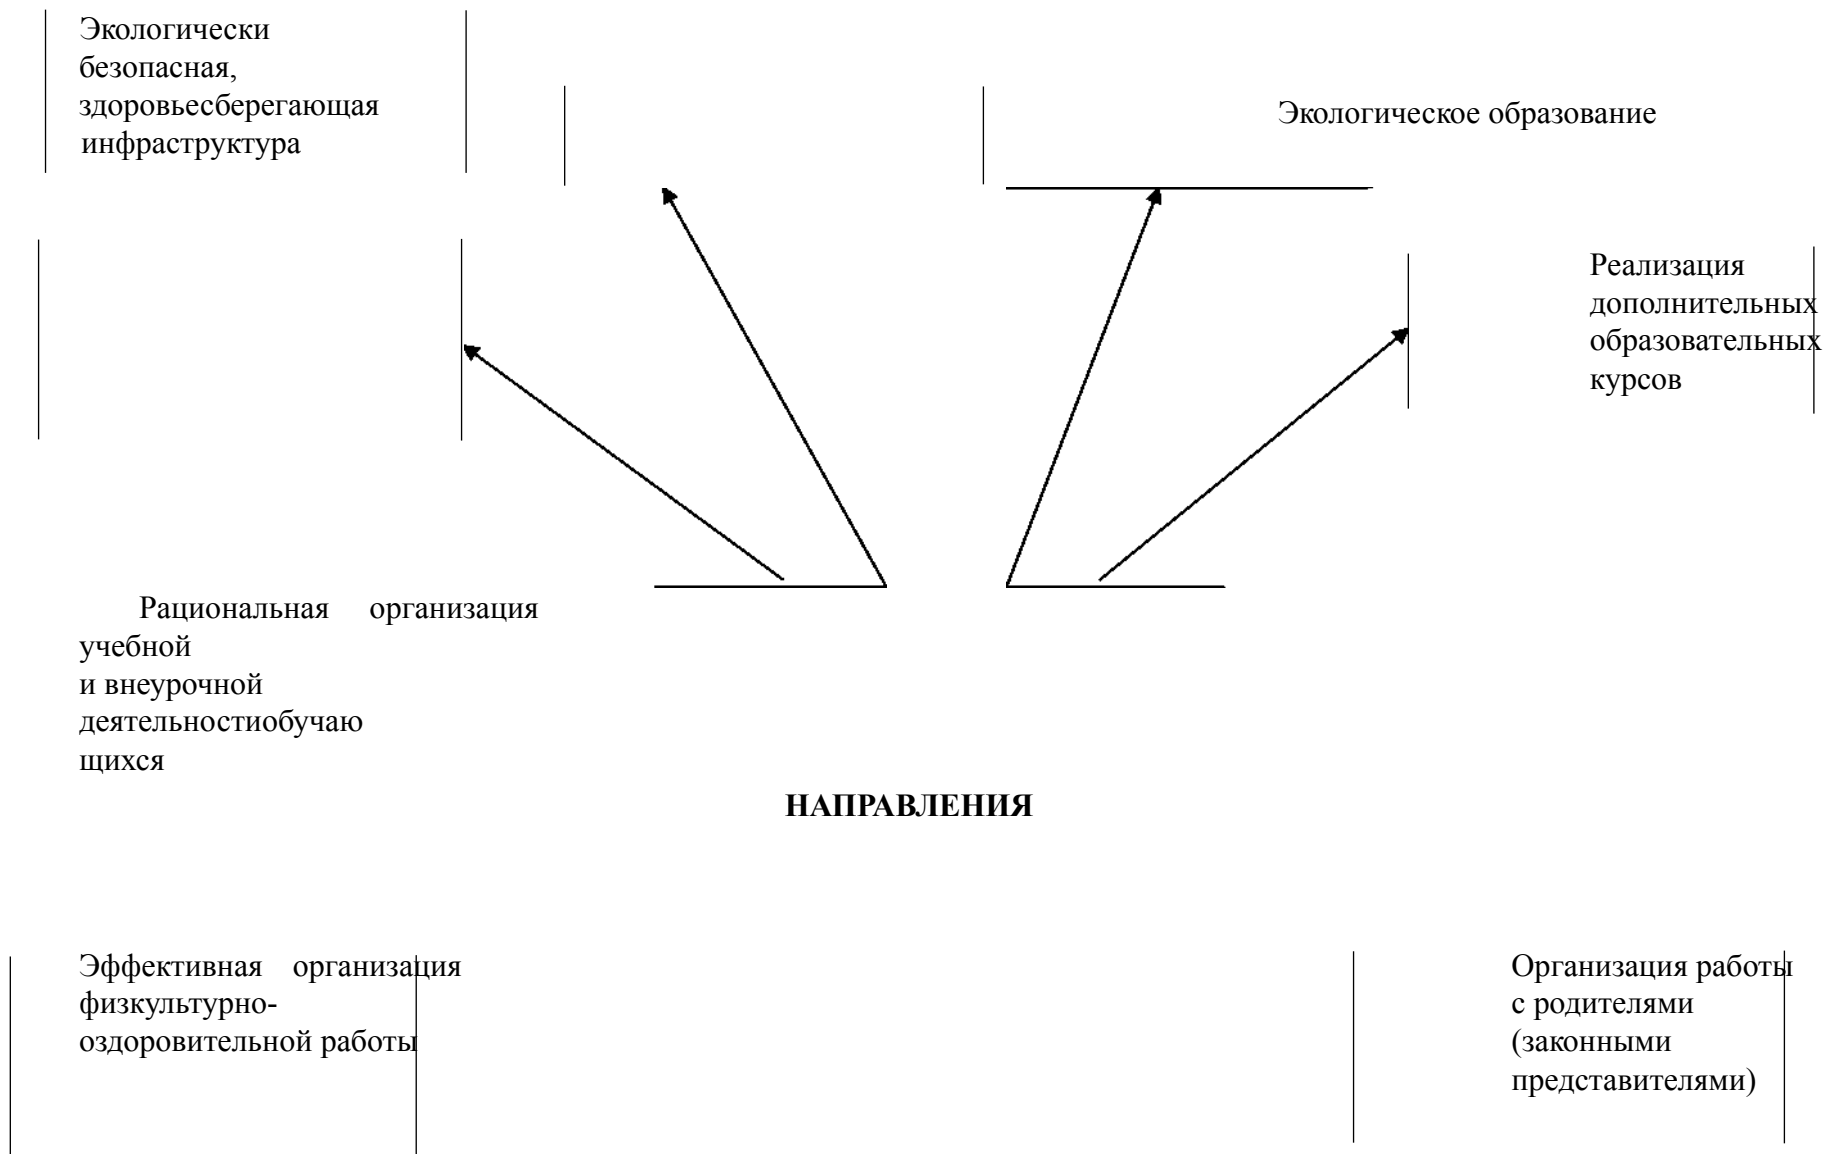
Экологически безопасная, здоровьесберегающая инфраструктура

Экологическое образование

Реализация дополнительных образовательных курсов

Рациональная организация учебной и внеурочной деятельностиобучающихся

НАПРАВЛЕНИЯ

Эффективная организация физкультурно-оздоровительной работы

Организация работы с родителями (законными представителями)